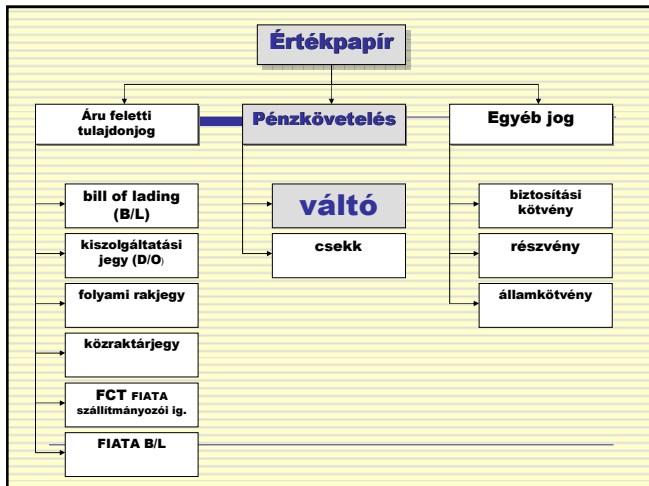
Értékpapír

Áru feletti tulajdonjog

Pénzkövetelés

Egyéb jog

bill of lading (B/L)

kiszolgáltatási jegy (D/O)

folyami rakjegy

közraktárjegy

FCT FIATA szállítmányozói ig.

FIATA B/L

váltó

csekk

biztosítási kötvény

részvény

államkötvény